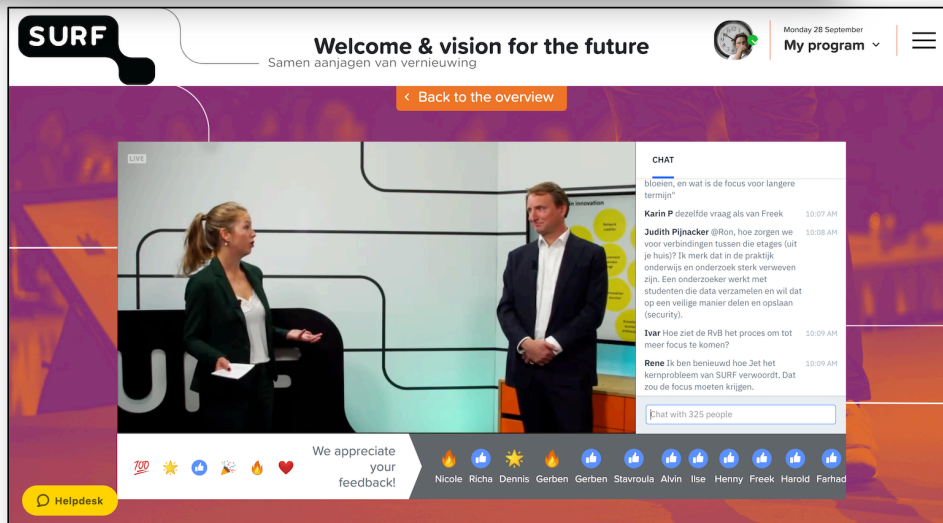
SURF

Welcome & vision for the future
Samen aanjagen van vernieuwing

Monday 28 September
My program

‹ Back to the overview

LIVE

innovation

CHAT

bloeien, en wat is de focus voor langere termijn"

Karin P dezelfde vraag als van Freek 10:07 AM

Judith Pijnacker @Ron, hoe zorgen we voor verbindingen tussen die etages (uit je huis)? Ik merk dat in de praktijk onderwijs en onderzoek sterk verweven zijn. Een onderzoeker werkt met studenten die data verzamelen en wil dat op een veilige manier delen en opslaan (security). 10:08 AM

Ivar Hoe ziet de RvB het proces om tot meer focus te komen? 10:09 AM

Rene Ik ben benieuwd hoe Jet het kernprobleem van SURF verwoordt. Dat zou de focus moeten krijgen. 10:09 AM

Chat with 325 people

We appreciate your feedback!

Nicole Richa Dennis Gerben Gerben Stavroula Alvin Ilse Henny Freek Harold Farhad

Helpdesk